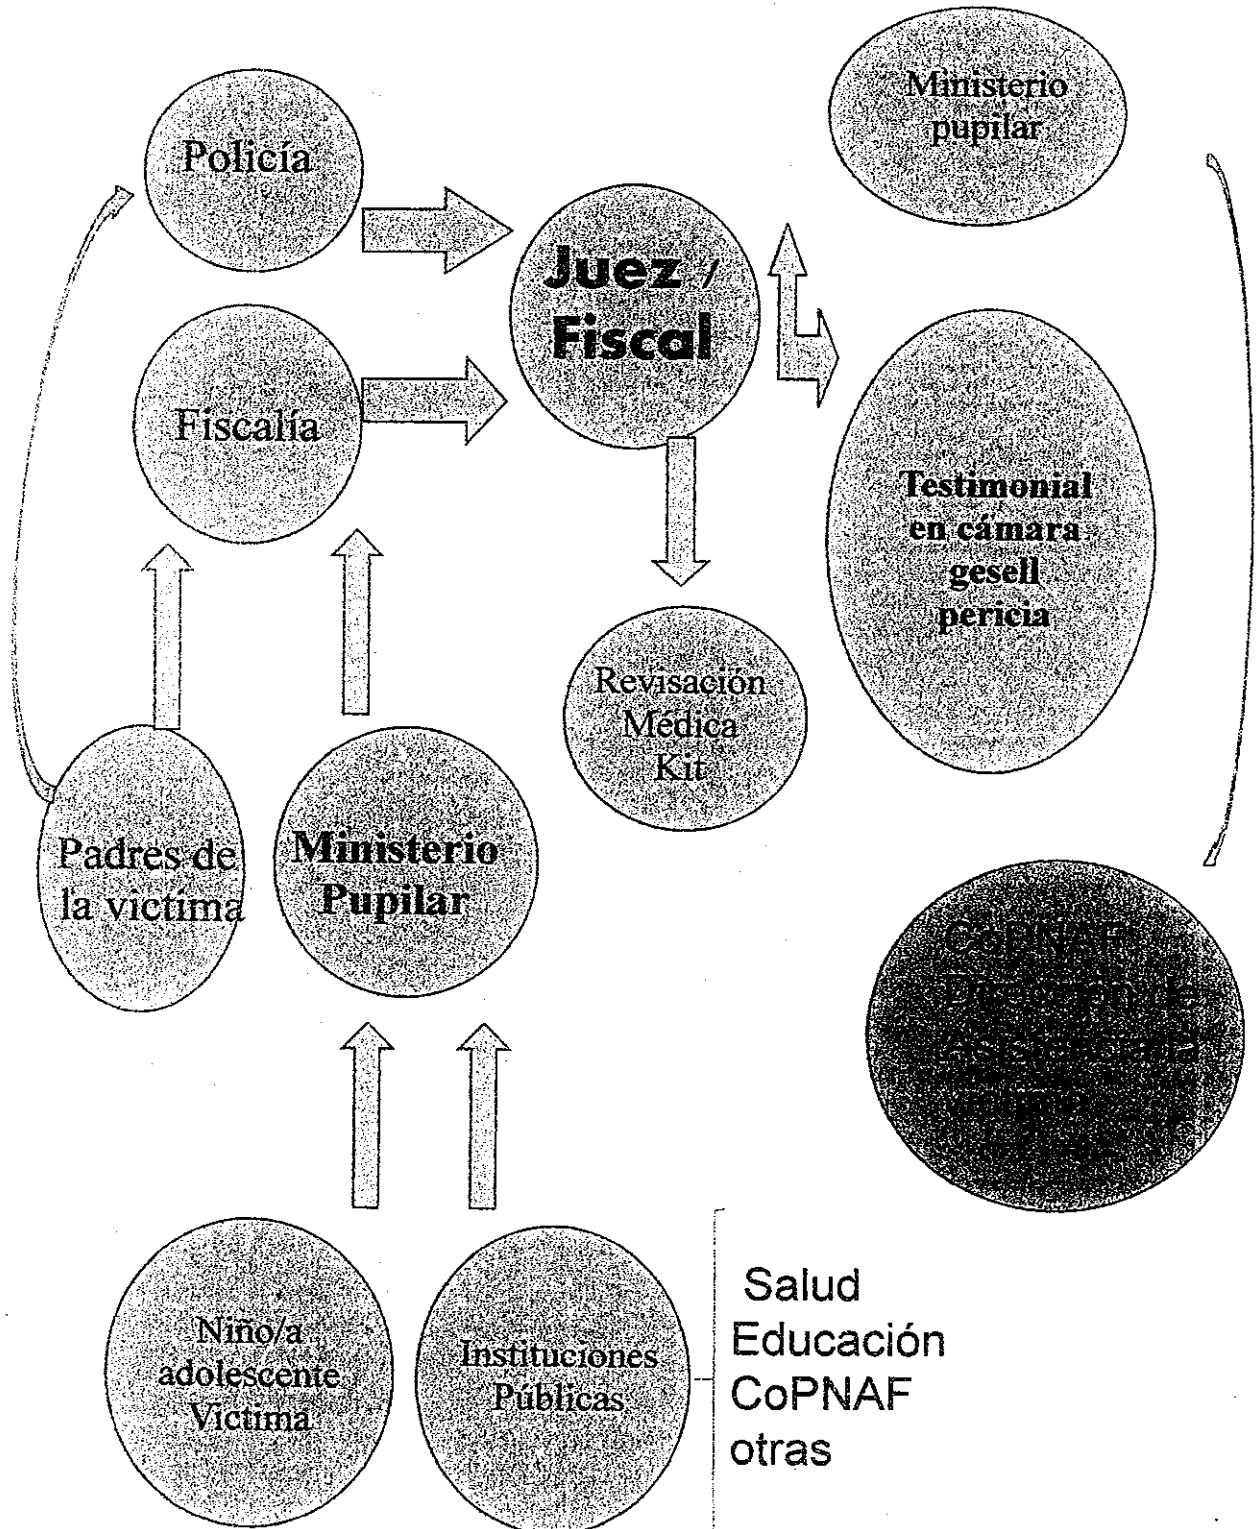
Policía

Ministerio pupilar

Juez / Fiscal

Fiscalía

Testimonial en cámara gesell pericia

Revisación Médica Kit

Padres de la victima

Ministerio Pupilar

CoPNAF Dirección de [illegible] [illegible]

Niño/a adolescente Victima

Instituciones Públicas

Salud
Educación
CoPNAF
otras